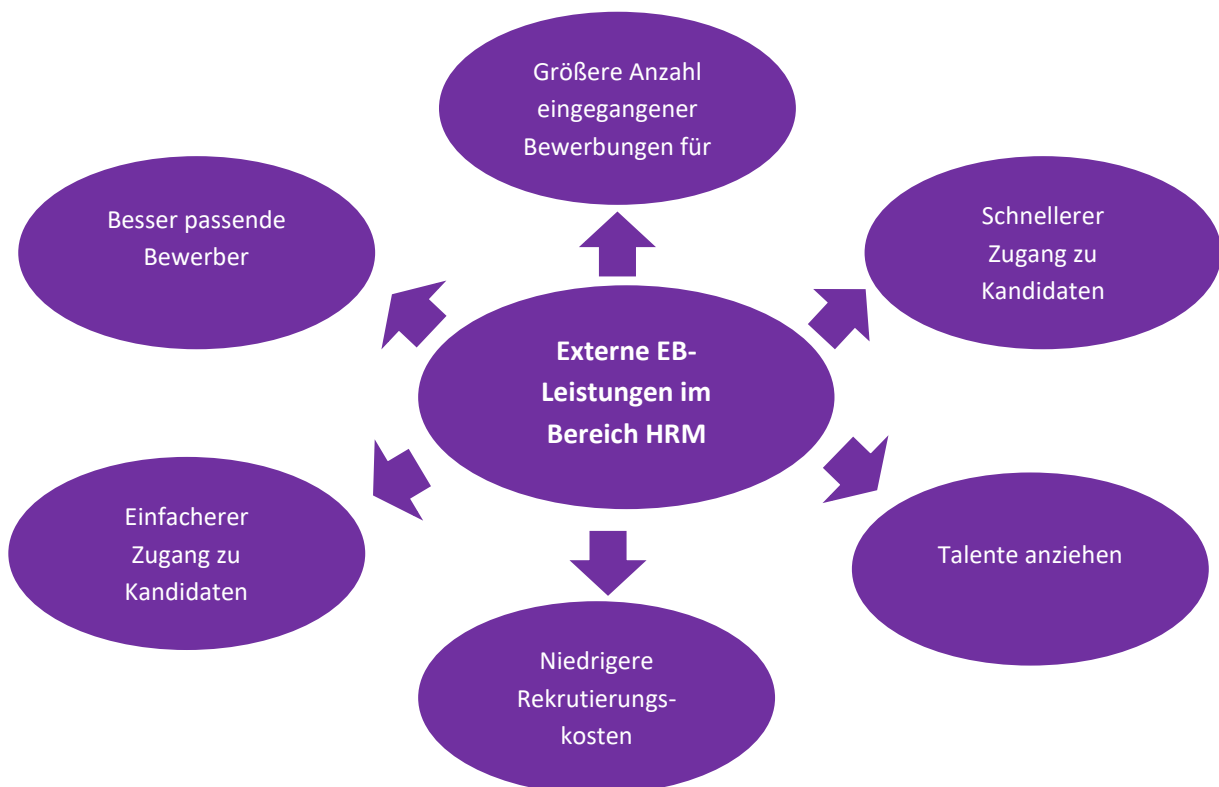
Größere Anzahl eingegangener Bewerbungen für

Besser passende Bewerber

Schnellerer Zugang zu Kandidaten

Externe EB-Leistungen im Bereich HRM

Einfacherer Zugang zu Kandidaten

Talente anziehen

Niedrigere Rekrutierungskosten